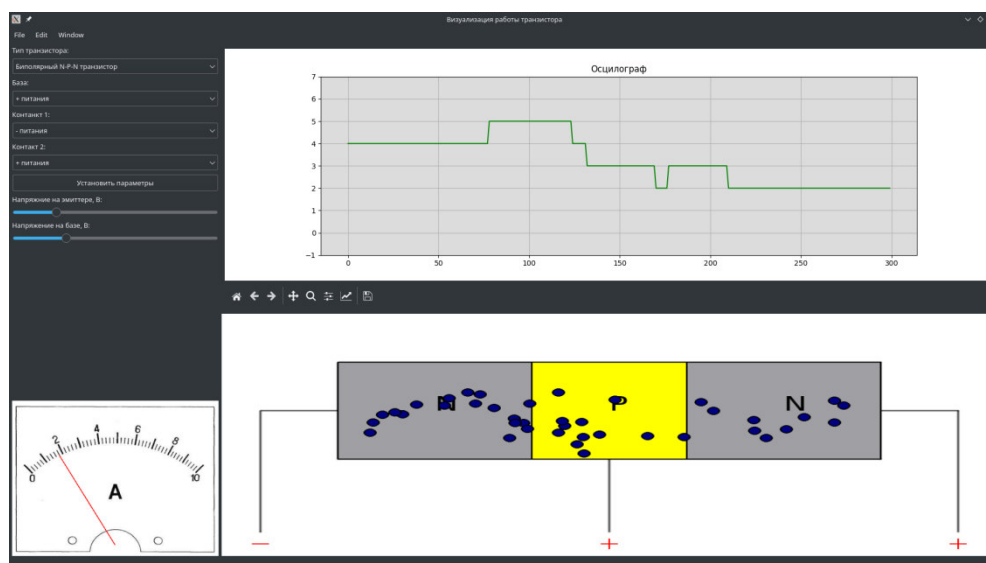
Визуализация работы транзистора

File Edit Window

Тип транзистора:

Биполярный N-P-N транзистор

База:

+ питания

Контакт 1:

- питания

Контакт 2:

+ питания

Установить параметры

Напряжние на эмиттере, В:

Напряжение на базе, В:

Осцилограф

7
6
5
4
3
2
1
0
−1

0 50 100 150 200 250 300

0 2 4 6 8 10

A

N P N

− + +